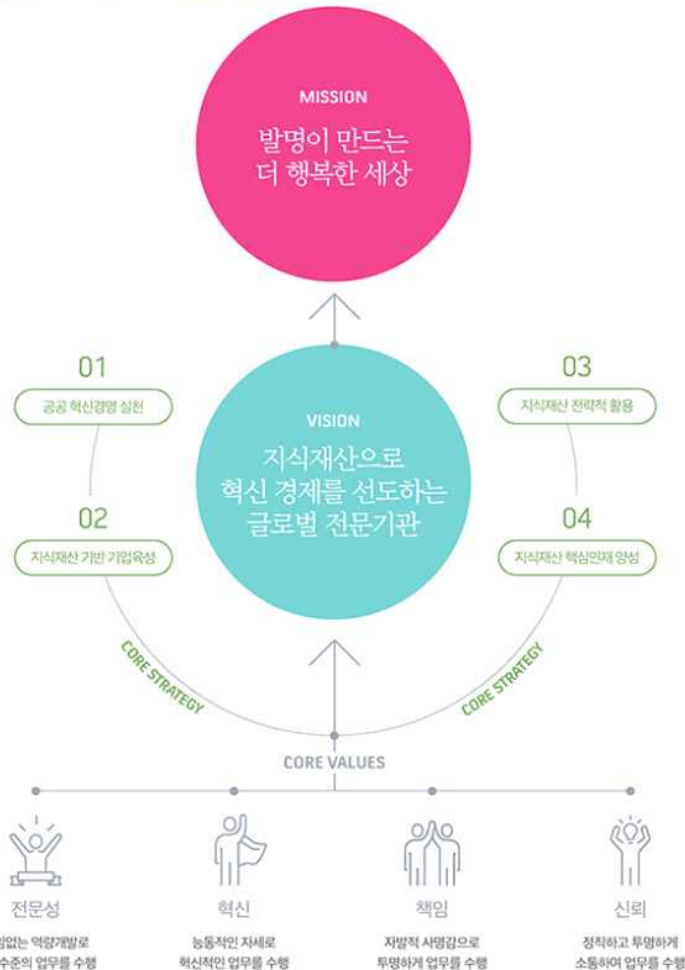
MISSION

발명이 만드는 더 행복한 세상

01

공공 혁신경영 실천

03

지식재산 전략적 활용

VISION

지식재산으로 혁신 경제를 선도하는 글로벌 전문기관

02

지식재산 기반 기업육성

04

지식재산 핵심인재 양성

CORE STRATEGY

CORE STRATEGY

CORE VALUES

전문성

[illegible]없는 역량개발로 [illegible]수준의 업무를 수행

혁신

능동적인 자세로 혁신적인 업무를 수행

책임

자발적 사명감으로 투명하게 업무를 수행

신뢰

정직하고 투명하게 소통하여 업무를 수행